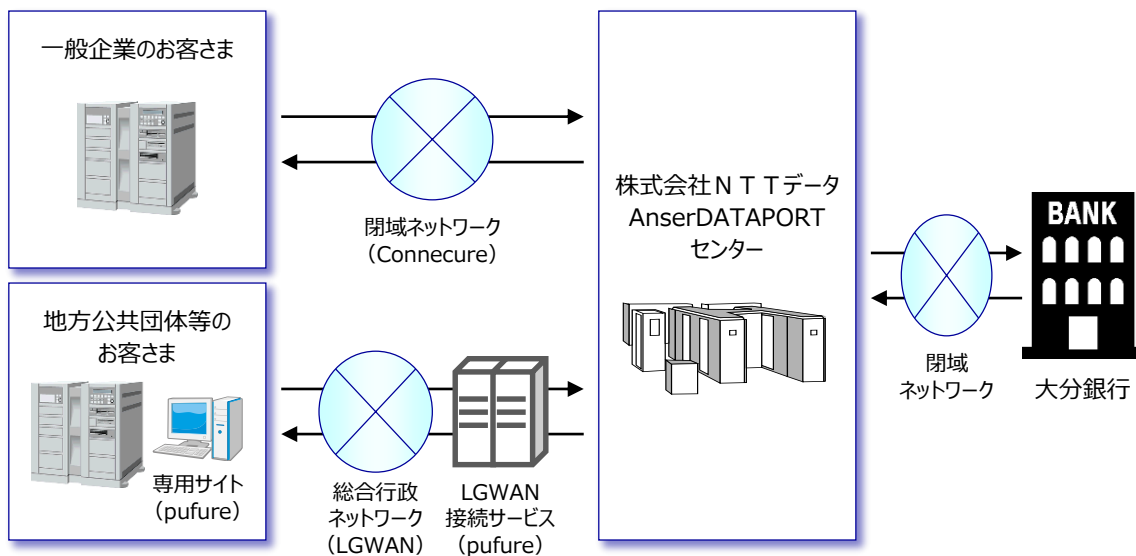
一般企業のお客さま

閉域ネットワーク
（Connecure）

株式会社ＮＴＴデータ
AnserDATAPORT
センター

BANK

閉域
ネットワーク

大分銀行

地方公共団体等の
お客さま

専用サイト
（pufure）

総合行政
ネットワーク
（LGWAN）

LGWAN
接続サービス
（pufure）